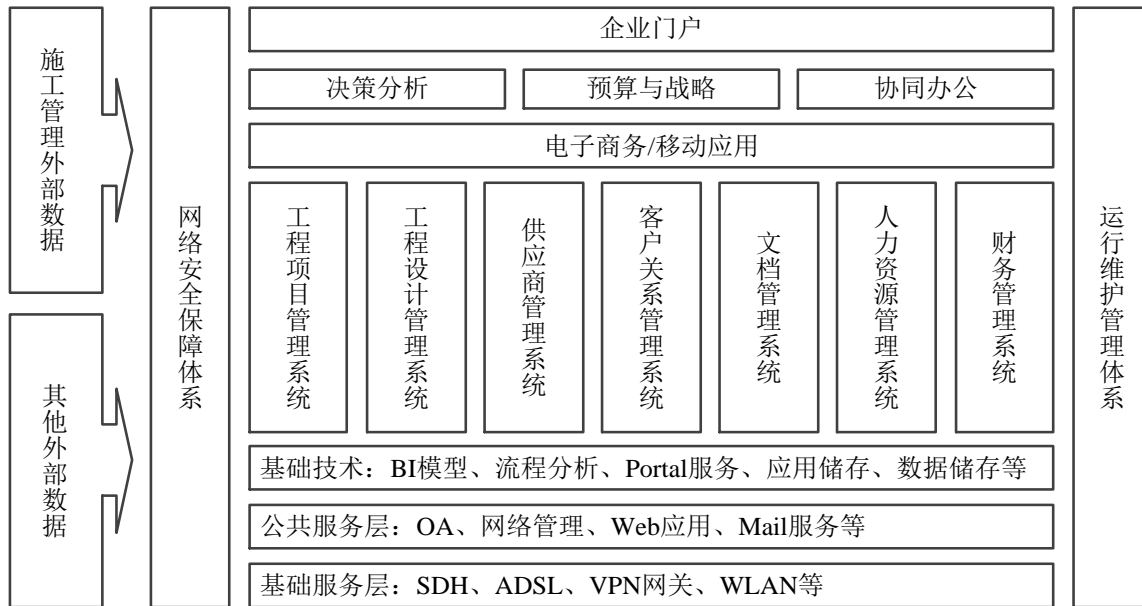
施工管理外部数据

其他外部数据

网络安全保障体系

企业门户

决策分析

预算与战略

协同办公

电子商务/移动应用

工程项目管理系统

工程设计管理系统

供应商管理系统

客户关系管理系统

文档管理系统

人力资源管理系统

财务管理系统

基础技术：BI模型、流程分析、Portal服务、应用储存、数据储存等

公共服务层：OA、网络管理、Web应用、Mail服务等

基础服务层：SDH、ADSL、VPN网关、WLAN等

运行维护管理体系